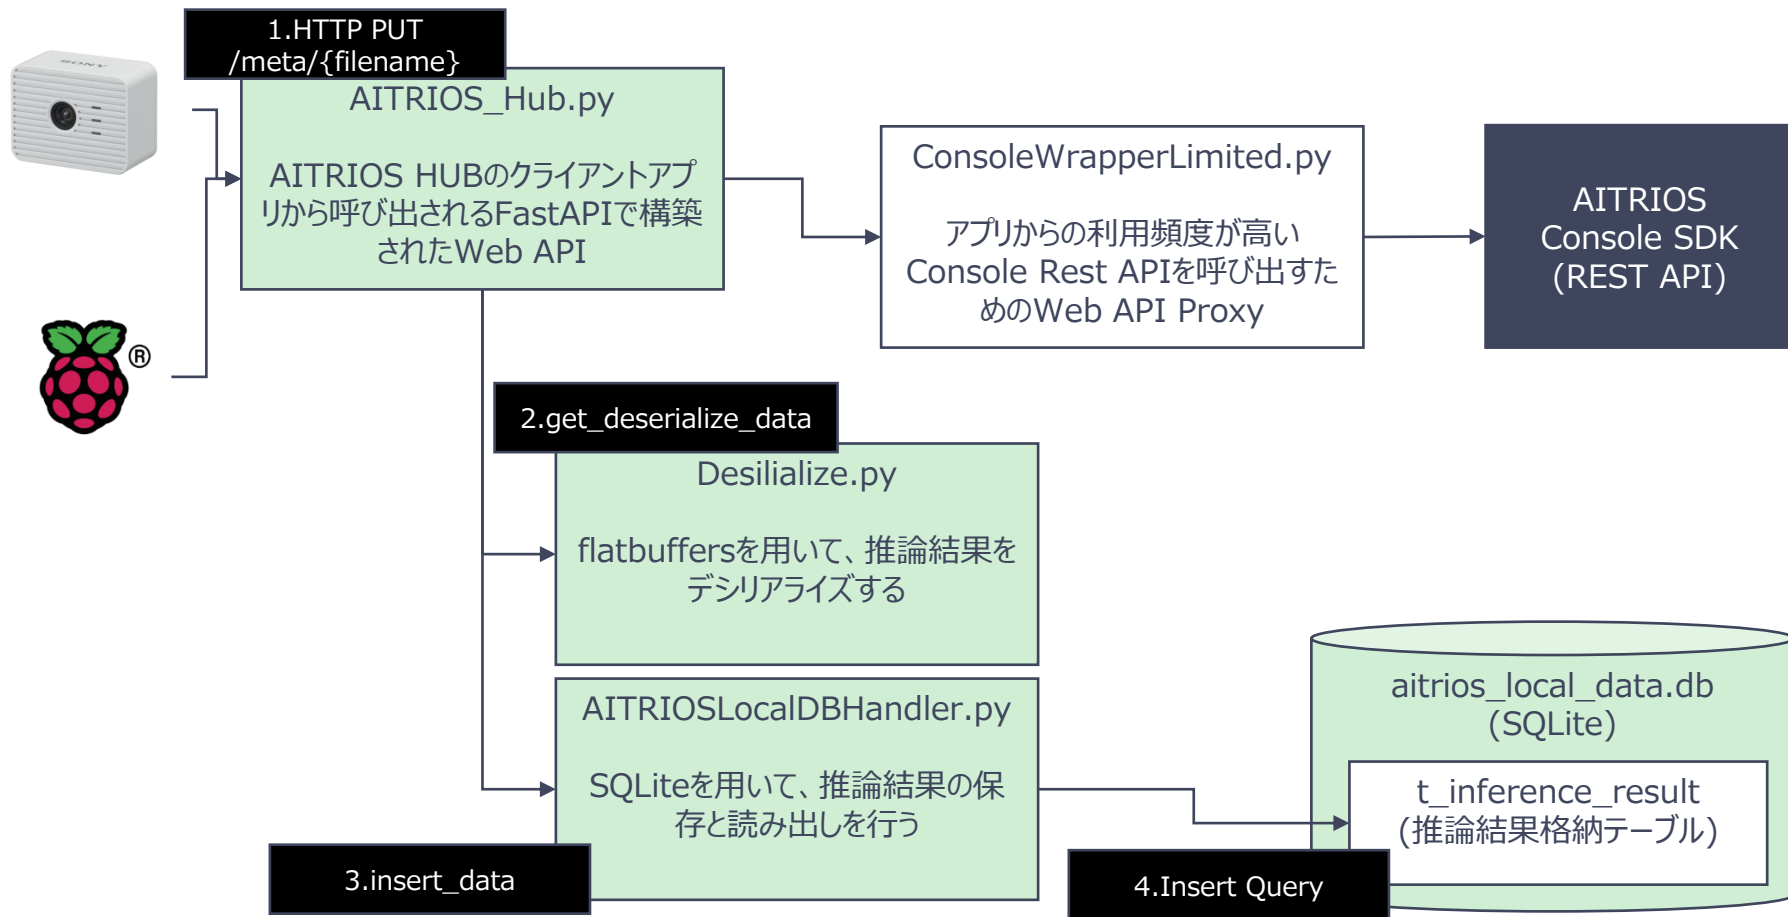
SONY

1.HTTP PUT /meta/{filename}

AITRIOS_Hub.py

AITRIOS HUBのクライアントアプリから呼び出されるFastAPIで構築されたWeb API

ConsoleWrapperLimited.py

アプリからの利用頻度が高いConsole Rest APIを呼び出すためのWeb API Proxy

AITRIOS Console SDK (REST API)

®

2.get_deserialize_data

Desilialize.py

flatbuffersを用いて、推論結果をデシリアライズする

AITRIOSLocalDBHandler.py

SQLiteを用いて、推論結果の保存と読み出しを行う

3.insert_data

aitrios_local_data.db (SQLite)

t_inference_result (推論結果格納テーブル)

4.Insert Query